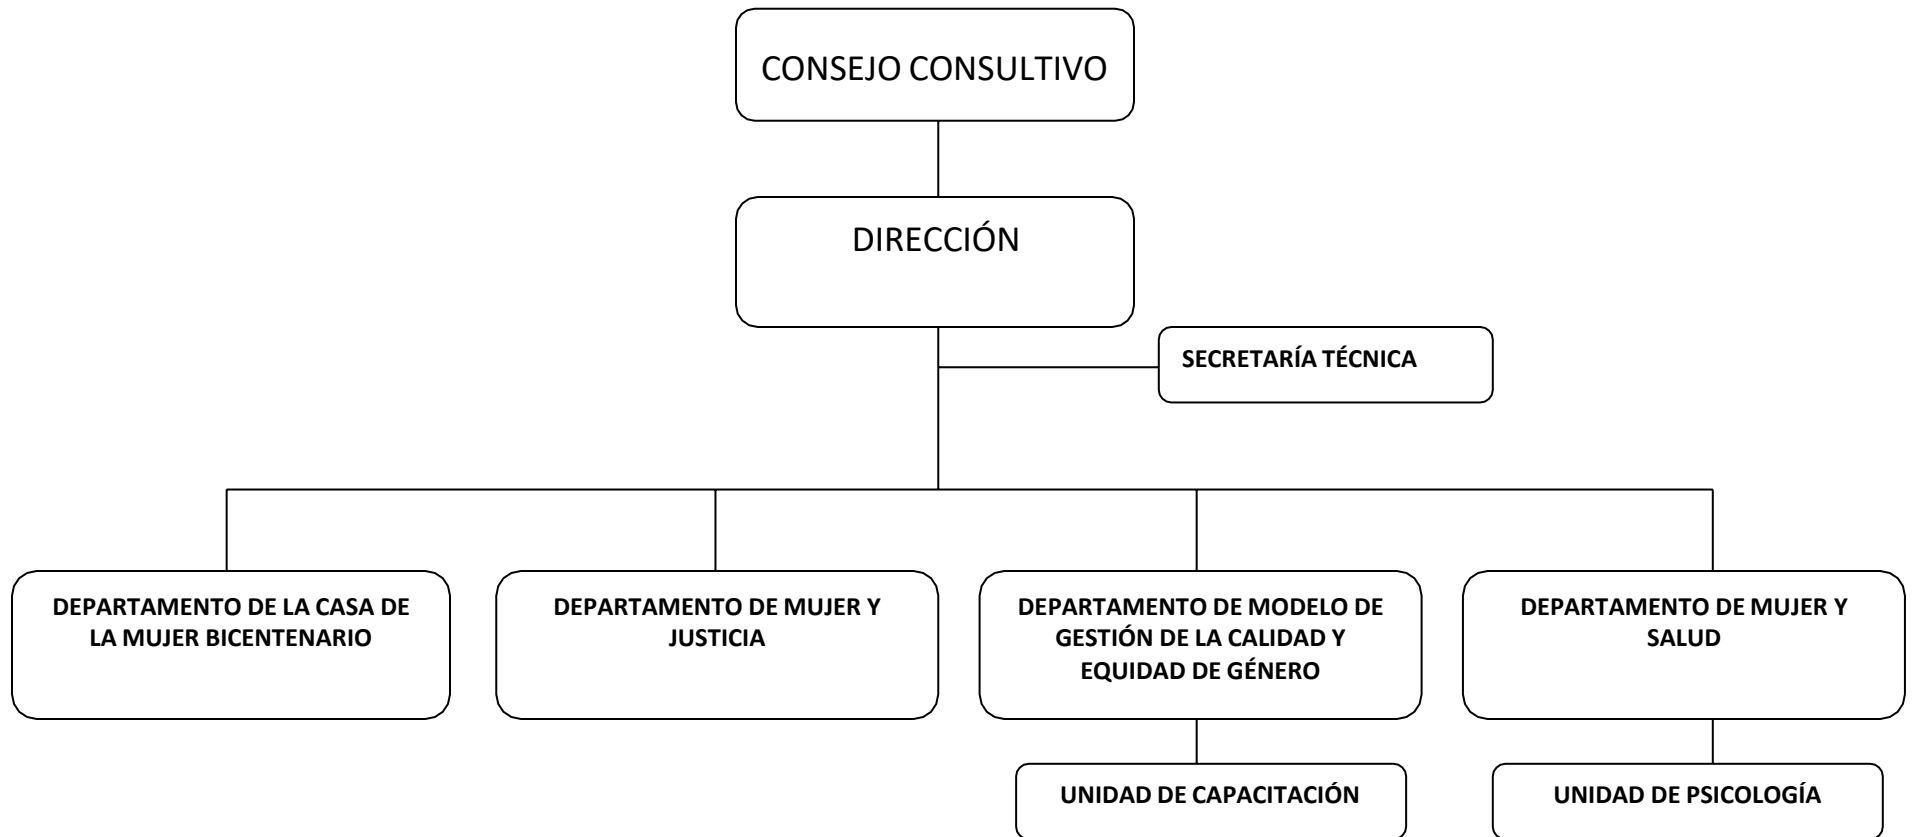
CONSEJO CONSULTIVO

DIRECCIÓN

SECRETARÍA TÉCNICA

DEPARTAMENTO DE LA CASA DE LA MUJER BICENTENARIO

DEPARTAMENTO DE MUJER Y JUSTICIA

DEPARTAMENTO DE MODELO DE GESTIÓN DE LA CALIDAD Y EQUIDAD DE GÉNERO

DEPARTAMENTO DE MUJER Y SALUD

UNIDAD DE CAPACITACIÓN

UNIDAD DE PSICOLOGÍA